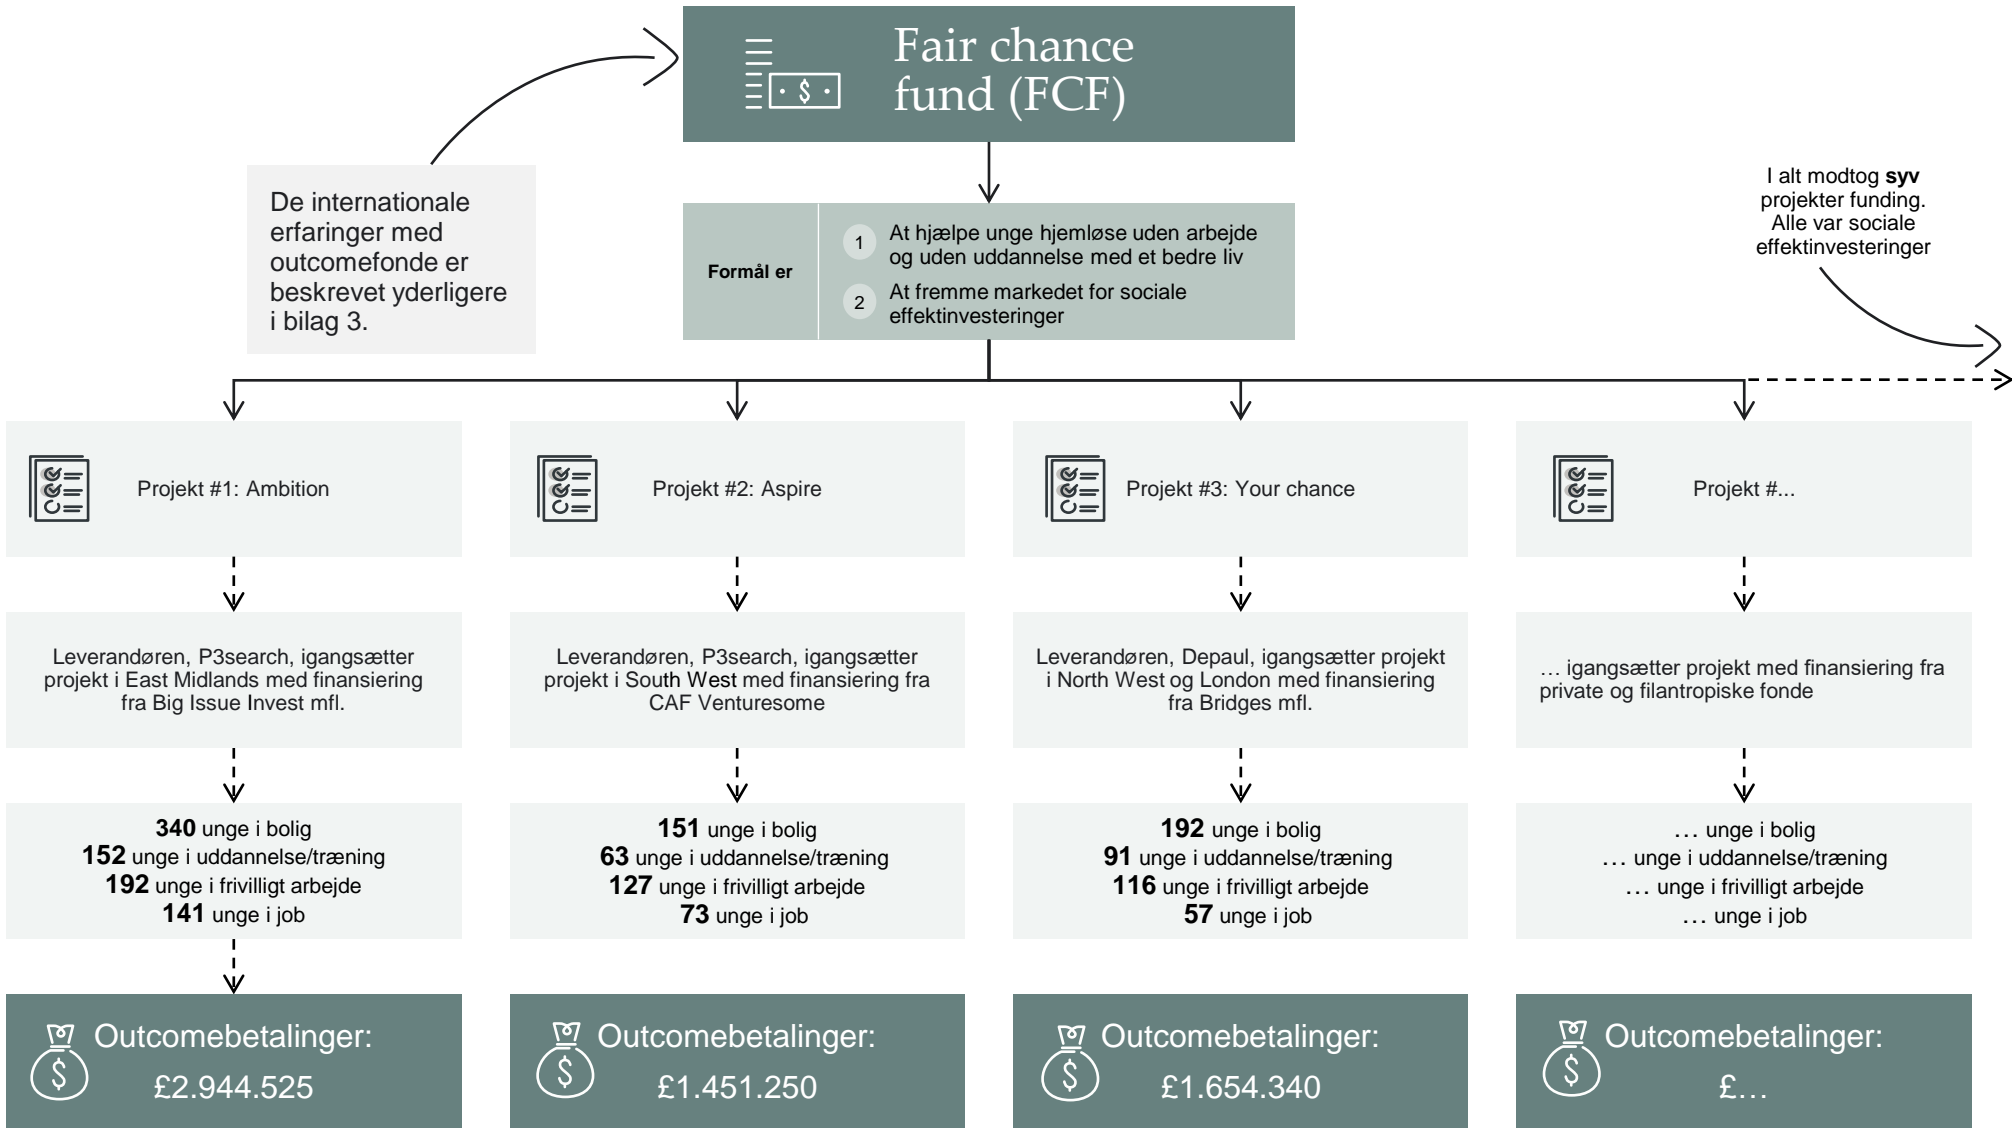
Fair chance fund (FCF)

De internationale erfaringer med outcomefonde er beskrevet yderligere i bilag 3.

Formål er

1 At hjælpe unge hjemløse uden arbejde og uden uddannelse med et bedre liv

2 At fremme markedet for sociale effektinvesteringer

I alt modtog **syv** projekter funding. Alle var sociale effektinvesteringer

Projekt #1: Ambition

Leverandøren, P3search, igangsætter projekt i East Midlands med finansiering fra Big Issue Invest mfl.

**340** unge i bolig
**152** unge i uddannelse/træning
**192** unge i frivilligt arbejde
**141** unge i job

Outcomebetalinger:
£2.944.525

Projekt #2: Aspire

Leverandøren, P3search, igangsætter projekt i South West med finansiering fra CAF Venturesome

**151** unge i bolig
**63** unge i uddannelse/træning
**127** unge i frivilligt arbejde
**73** unge i job

Outcomebetalinger:
£1.451.250

Projekt #3: Your chance

Leverandøren, Depaul, igangsætter projekt i North West og London med finansiering fra Bridges mfl.

**192** unge i bolig
**91** unge i uddannelse/træning
**116** unge i frivilligt arbejde
**57** unge i job

Outcomebetalinger:
£1.654.340

Projekt #...

… igangsætter projekt med finansiering fra private og filantropiske fonde

… unge i bolig
… unge i uddannelse/træning
… unge i frivilligt arbejde
… unge i job

Outcomebetalinger:
£…